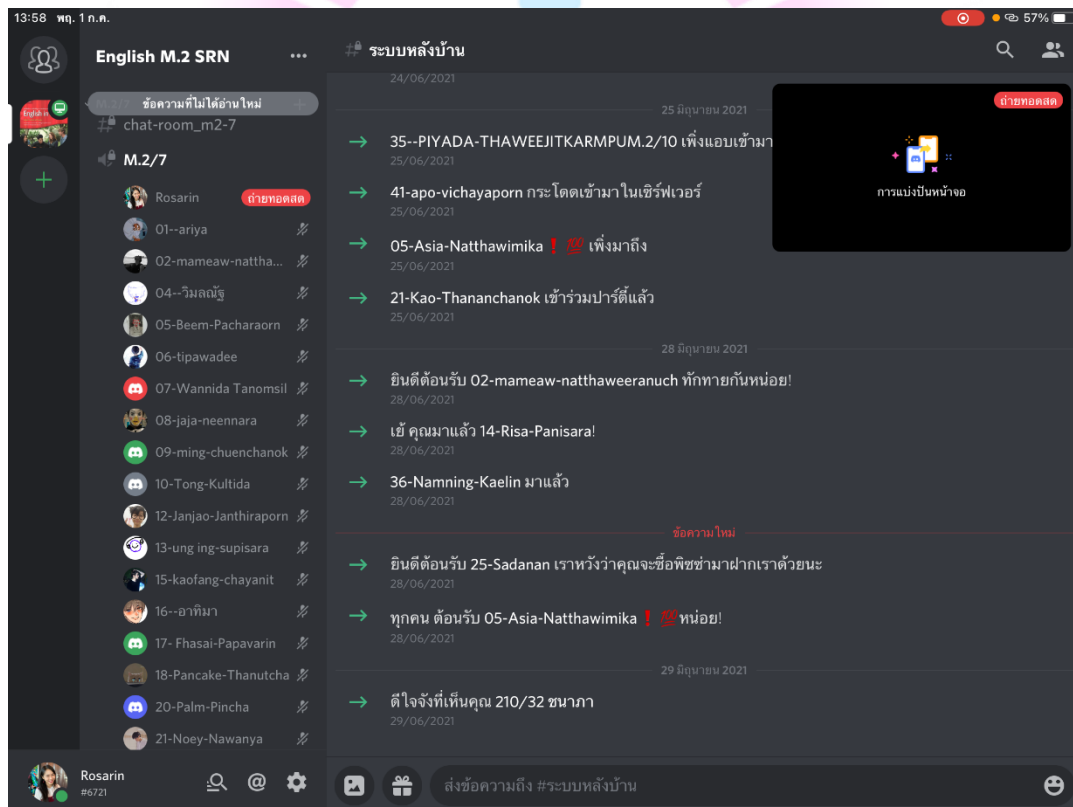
13:58 พฤ. 1 ก.ค.

57%

English M.2 SRN

ข้อความที่ไม่ได้อ่านใหม่

chat-room_m2-7

M.2/7

Rosarin ถ่ายทอดสด

01--ariya

02-mameaw-nattha...

04--วิมลณัฐ

05-Beem-Pacharaorn

06-tipawadee

07-Wannida Tanomsil

08-jaja-neennara

09-ming-chuenchanok

10-Tong-Kultida

12-Janjao-Janthiraporn

13-ung ing-supisara

15-kaofang-chayanit

16--อาทิมา

17- Fhasai-Papavarin

18-Pancake-Thanutcha

20-Palm-Pincha

21-Noey-Nawanya

Rosarin
#6721

ระบบหลังบ้าน

24/06/2021

25 มิถุนายน 2021

35--PIYADA-THAWEEJITKARMPUM.2/10 เพิ่งแอบเข้ามา
25/06/2021

41-apo-vichayaporn กระโดดเข้ามาในเซิร์ฟเวอร์
25/06/2021

05-Asia-Natthawimika ❗ 💯 เพิ่งมาถึง
25/06/2021

21-Kao-Thananchanok เข้าร่วมปาร์ตี้แล้ว
25/06/2021

28 มิถุนายน 2021

ยินดีต้อนรับ 02-mameaw-natthaweeranuch ทักทายกันหน่อย!
28/06/2021

เย้ คุณมาแล้ว 14-Risa-Panisara!
28/06/2021

36-Namning-Kaelin มาแล้ว
28/06/2021

ข้อความใหม่

ยินดีต้อนรับ 25-Sadanan เราหวังว่าคุณจะซื้อพิซซ่ามาฝากเราด้วยนะ
28/06/2021

ทุกคน ต้อนรับ 05-Asia-Natthawimika ❗ 💯 หน่อย!
28/06/2021

29 มิถุนายน 2021

ดีใจจังที่เห็นคุณ 210/32 ชนาภา
29/06/2021

ถ่ายทอดสด

การแบ่งปันหน้าจอ

ส่งข้อความถึง #ระบบหลังบ้าน